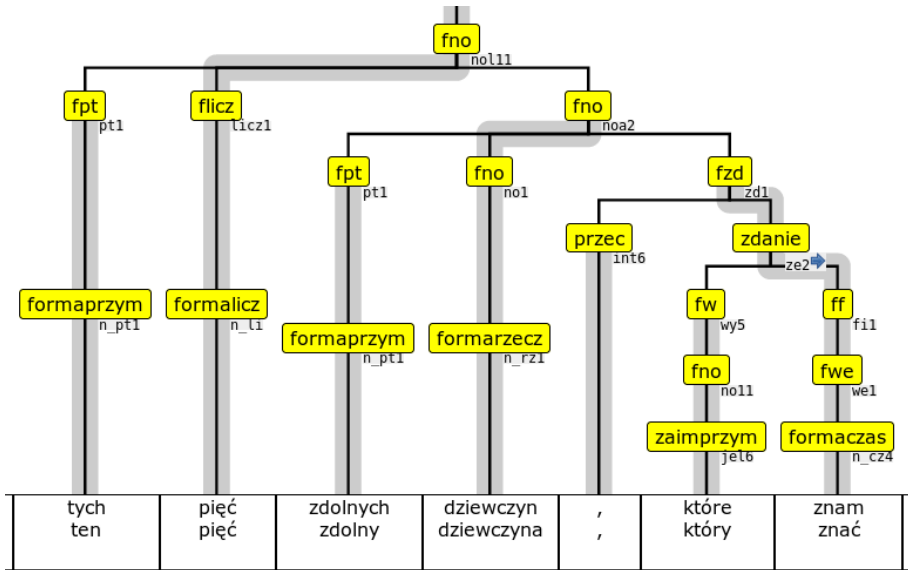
fno
nol11

fpt
pt1

flicz
licz1

fno
noa2

fpt
pt1

fno
no1

fzd
zd1

przec
int6

zdanie
ze2

formaprzym
n_pt1

formalicz
n_li

formaprzym
n_pt1

formarzecz
n_rz1

fw
wy5

ff
fi1

fno
no11

fwe
we1

zaimprzym
jel6

formaczas
n_cz4

| tych ten | pięć pięć | zdolnych zdolny | dziewczyn dziewczyna | , , | które który | znam znać |
|---|---|---|---|---|---|---|